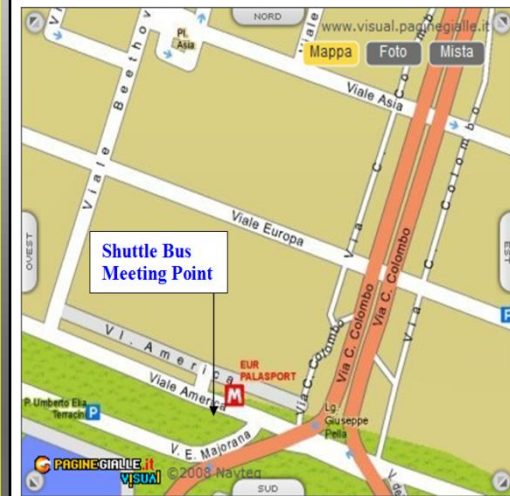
NORD
www.visual.paginegialle.it
Mappa
Foto
Mista
PL Asia
Viale Beethoven
Viale Asia
Viale Europa
Via C. Colombo
Via C. Colombo
Via C. Colombo
OVEST
EST
Shuttle Bus Meeting Point
Vl. America
Viale America
EUR PALASPORT
M
P.Umberto Elia Terracini
P
V. E. Majorana
Lg. Giuseppe Pella
P
PAGINEGIALLE.it VISUAL
©2008 Navteq
SUD